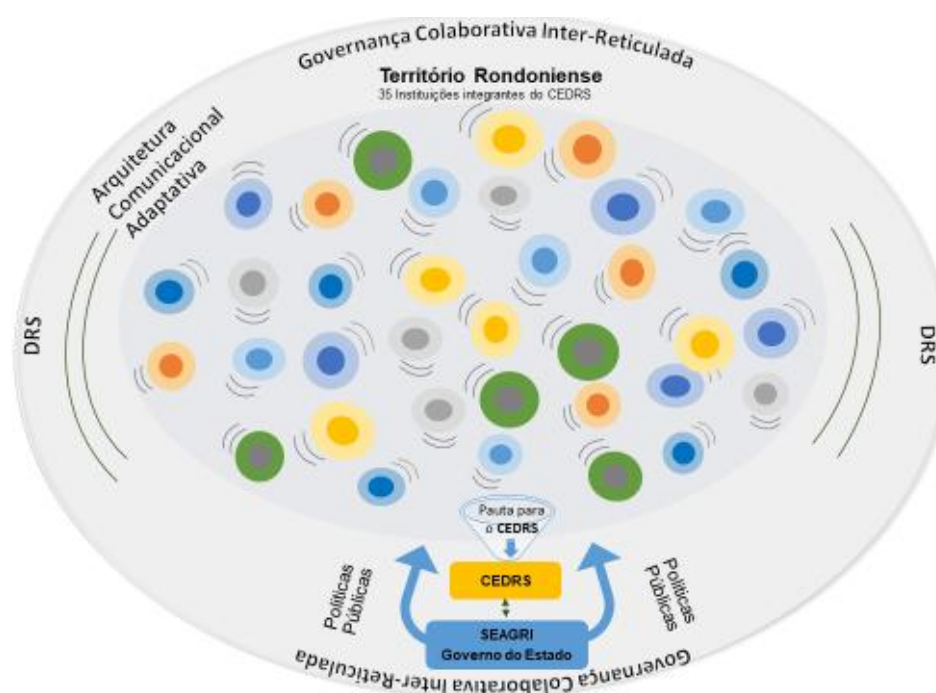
Governança Colaborativa Inter-Reticulada

Território Rondoniense
35 Instituições integrantes do CEDRS

Arquitetura Comunicacional Adaptativa

DRS

DRS

Pauta para o CEDRS

CEDRS

SEAGRI
Governo do Estado

Políticas Públicas

Políticas Públicas

Governança Colaborativa Inter-Reticulada